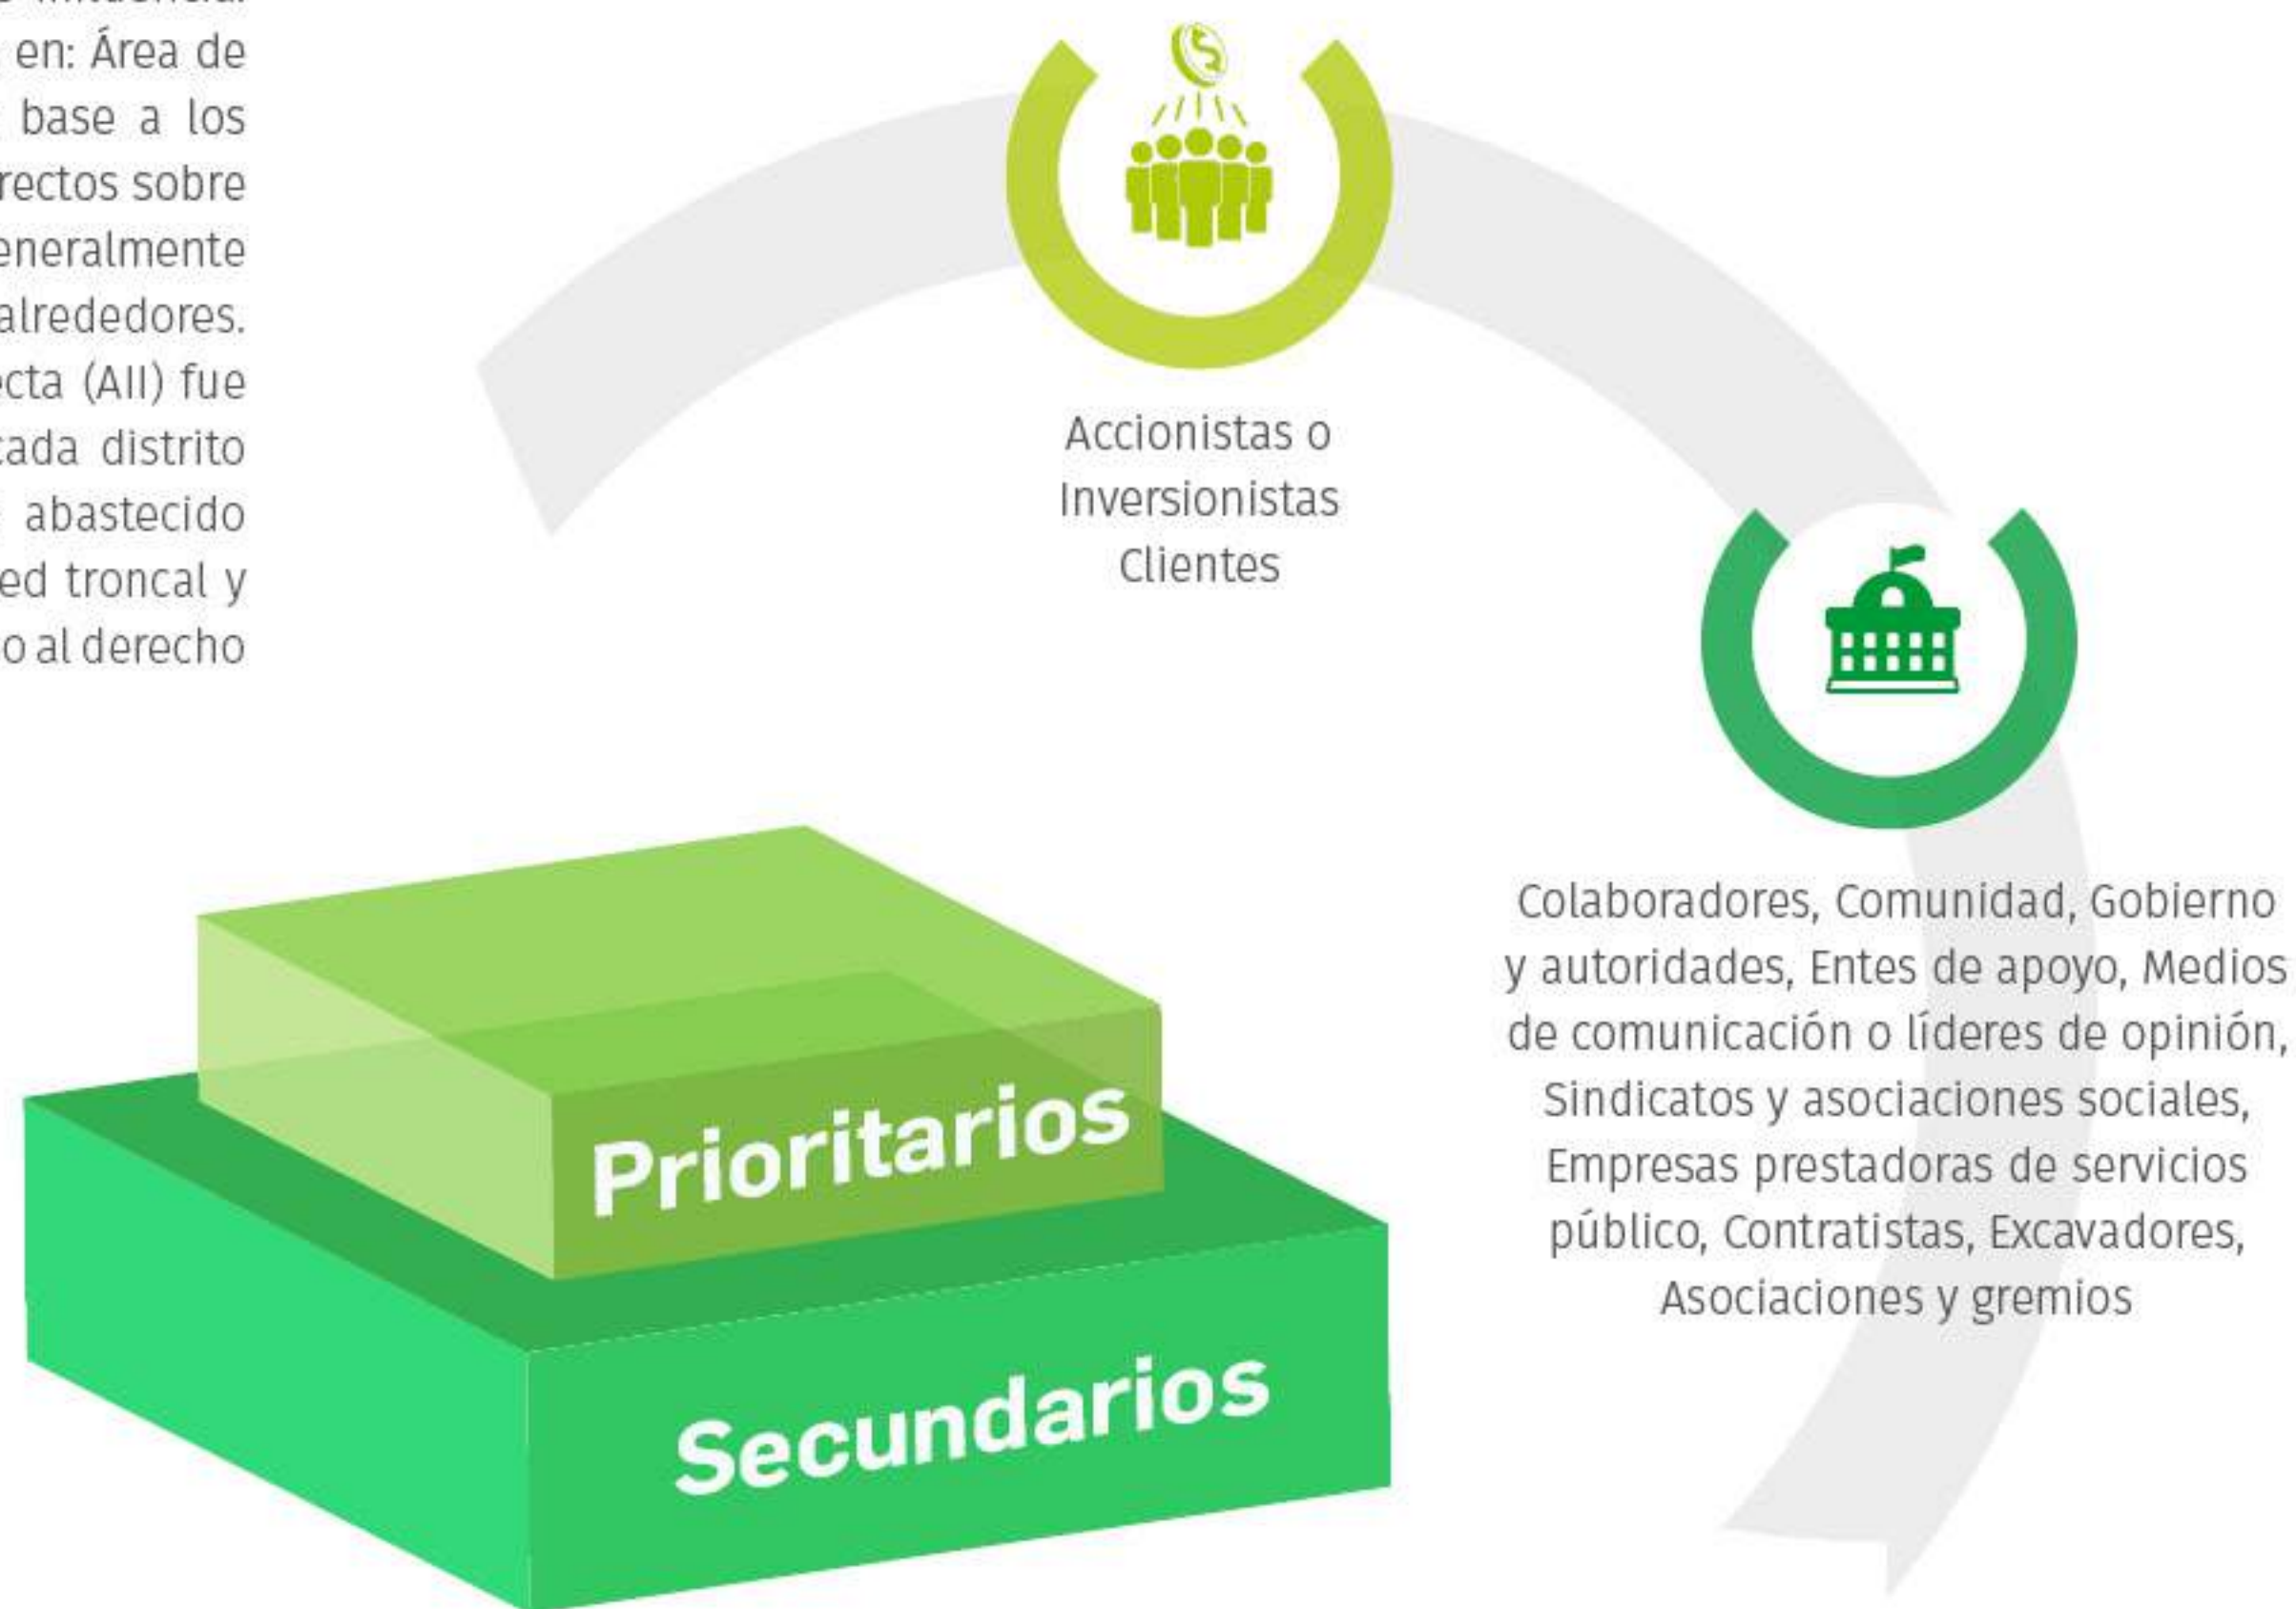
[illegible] en: Área de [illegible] base a los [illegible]rectos sobre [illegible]eneralmente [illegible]alrededores. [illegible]cta (AII) fue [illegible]cada distrito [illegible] abastecido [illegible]ed troncal y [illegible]o al derecho

Accionistas o Inversionistas Clientes

Colaboradores, Comunidad, Gobierno y autoridades, Entes de apoyo, Medios de comunicación o líderes de opinión, Sindicatos y asociaciones sociales, Empresas prestadoras de servicios público, Contratistas, Excavadores, Asociaciones y gremios

Prioritarios

Secundarios